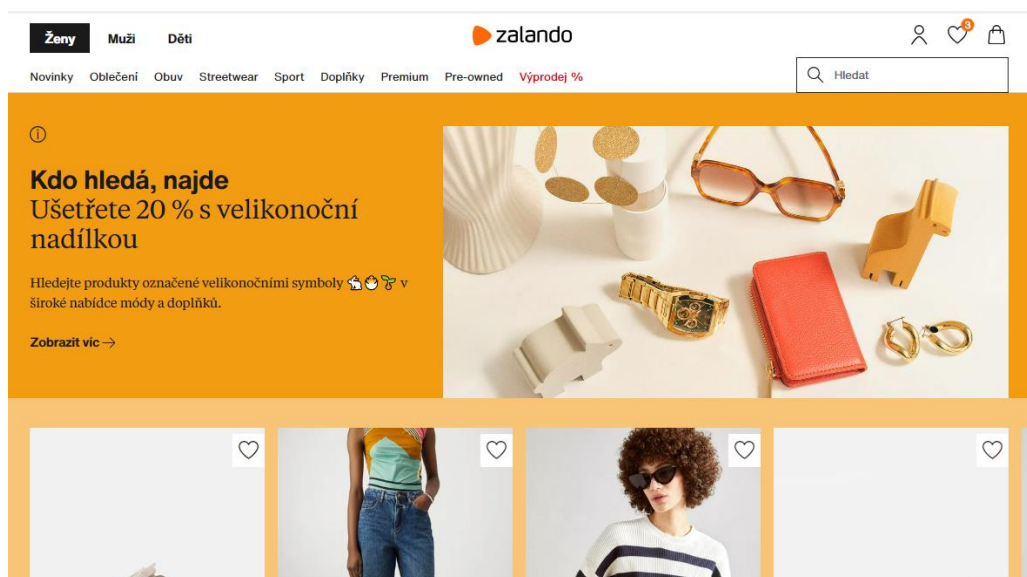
Ženy Muži Děti

zalando

3

Novinky Oblečení Obuv Streetwear Sport Doplňky Premium Pre-owned Výprodej %

Hledat

ⓘ

Kdo hledá, najde
Ušetřete 20 % s velikonoční nadílkou

Hledejte produkty označené velikonočními symboly v široké nabídce módy a doplňků.

Zobrazit víc →